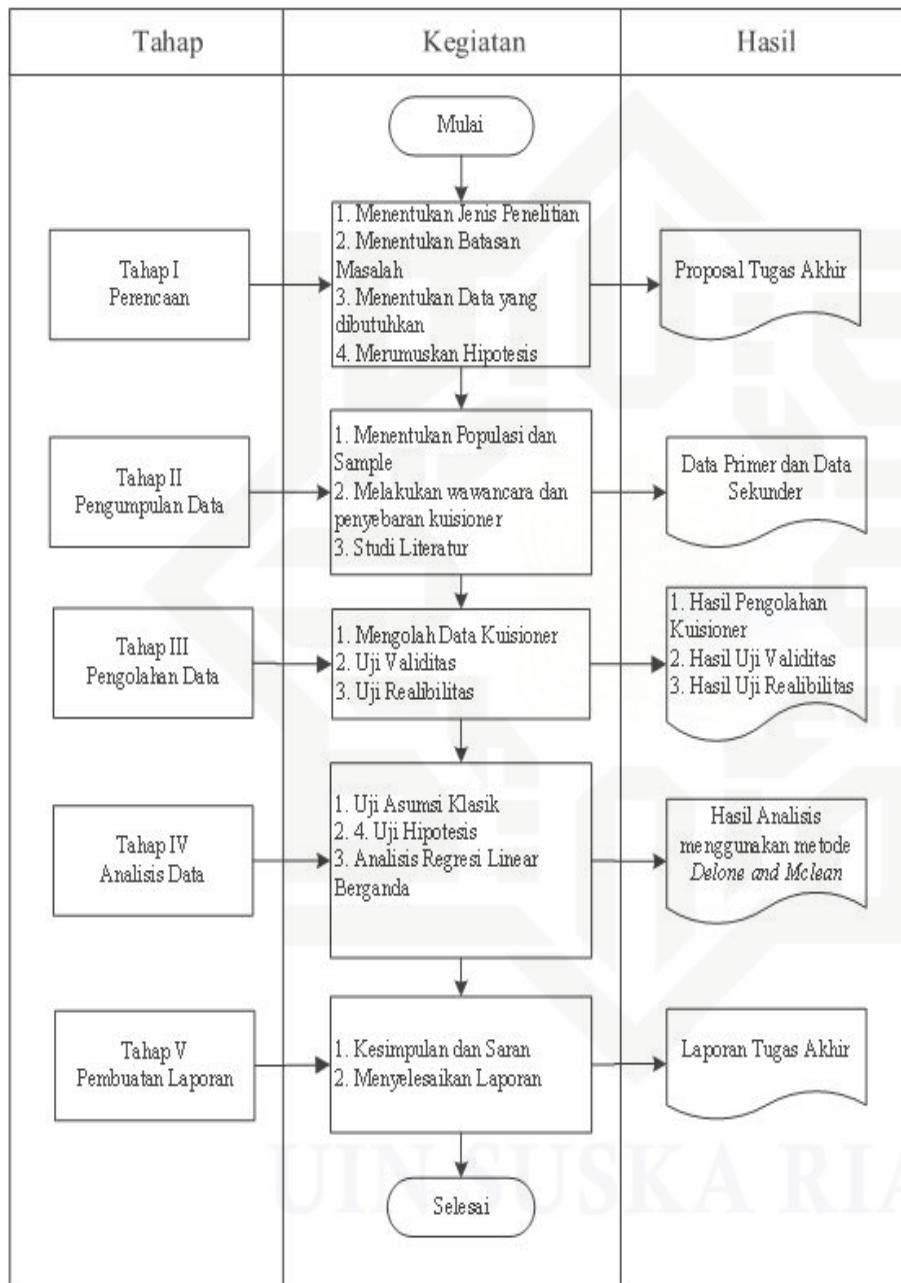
Tahap

Kegiatan

Hasil

Mulai

Tahap I
Perencaan

1. Menentukan Jenis Penelitian
2. Menentukan Batasan Masalah
3. Menentukan Data yang dibutuhkan
4. Merumuskan Hipotesis

Proposal Tugas Akhir

Tahap II
Pengumpulan Data

1. Menentukan Populasi dan Sample
2. Melakukan wawancara dan penyebaran kuisioner
3. Studi Literatur

Data Primer dan Data Sekunder

Tahap III
Pengolahan Data

1. Mengolah Data Kuisioner
2. Uji Validitas
3. Uji Realibilitas

1. Hasil Pengolahan Kuisioner
2. Hasil Uji Validitas
3. Hasil Uji Realibilitas

Tahap IV
Analisis Data

1. Uji Asumsi Klasik
2. 4. Uji Hipotesis
3. Analisis Regresi Linear Berganda

Hasil Analisis menggurakan metode *Delone and Mclean*

Tahap V
Pembuatan Laporan

1. Kesimpulan dan Saran
2. Menyelesaikan Laporan

Laporan Tugas Akhir

Selesai

UIN SUSKA RIA